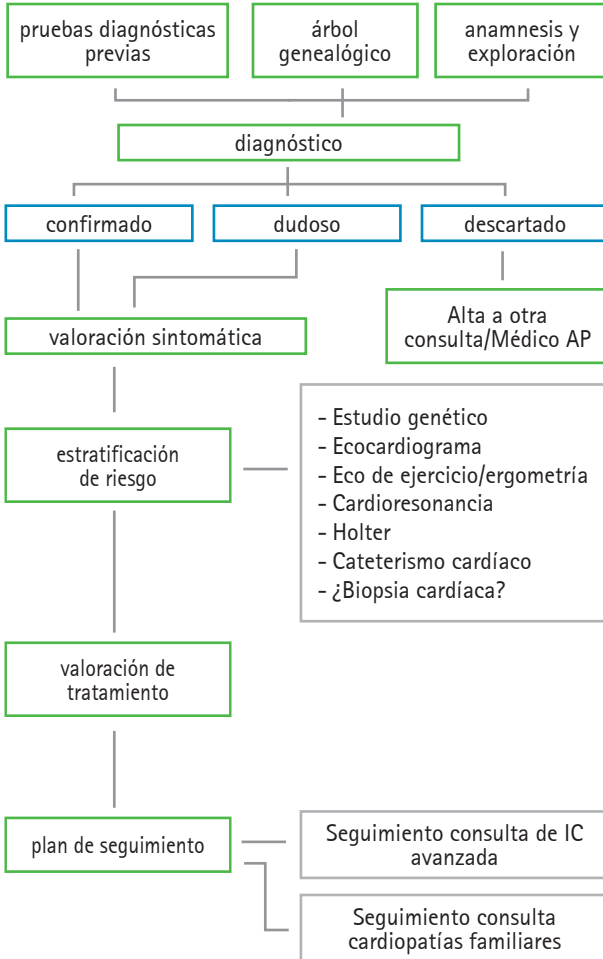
pruebas diagnósticas previas

árbol genealógico

anamnesis y exploración

diagnóstico

confirmado

dudoso

descartado

Alta a otra consulta/Médico AP

valoración sintomática

estratificación de riesgo

- Estudio genético
- Ecocardiograma
- Eco de ejercicio/ergometría
- Cardioresonancia
- Holter
- Cateterismo cardíaco
- ¿Biopsia cardíaca?

valoración de tratamiento

plan de seguimiento

Seguimiento consulta de IC avanzada

Seguimiento consulta cardiopatías familiares